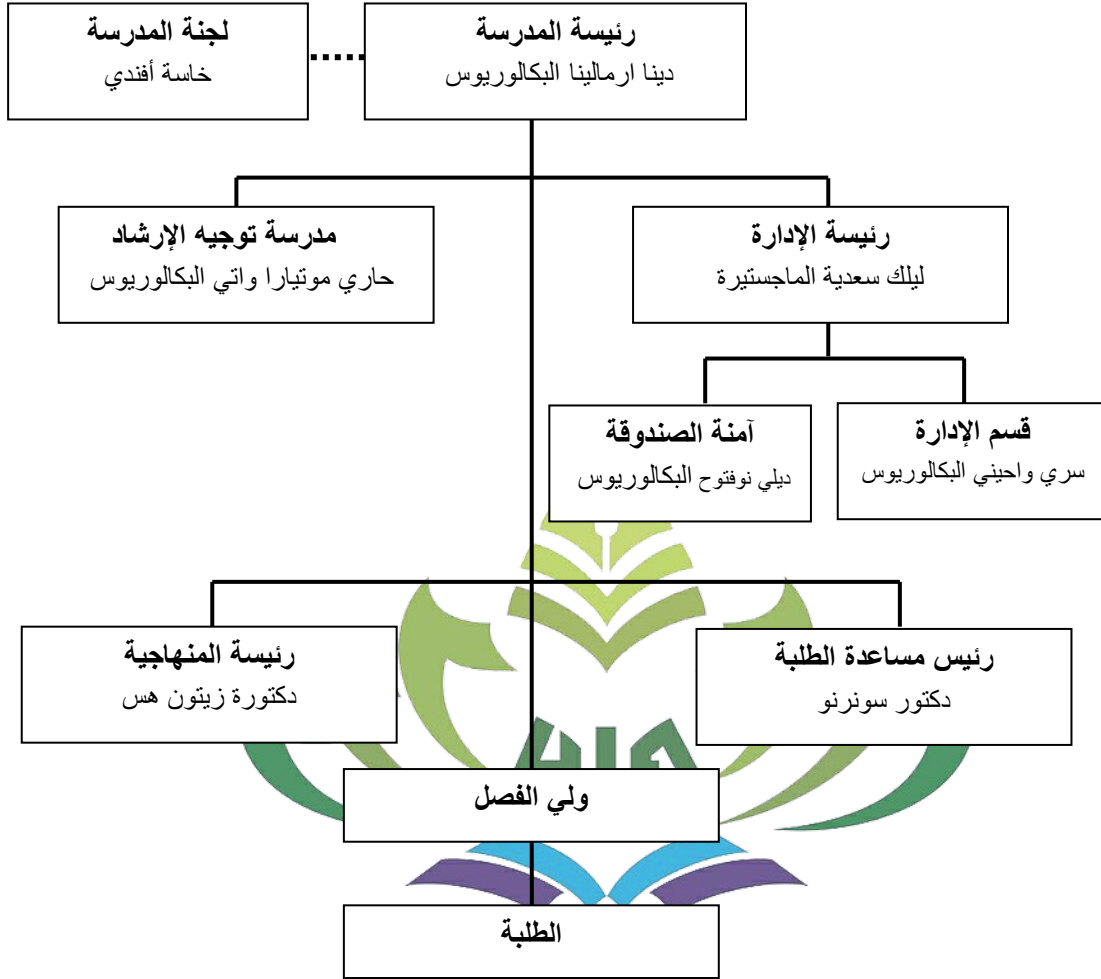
رئيسة المدرسة
دينا ارمالينا البكالوريوس

لجنة المدرسة
خاسة أفندي

رئيسة الإدارة
ليلك سعدية الماجستيرة

مدرسة توجيه الإرشاد
حاري مونتيارا واتي البكالوريوس

قسم الإدارة
سري واحيني البكالوريوس

آمنة الصندوقة
ديلي نوفتوح البكالوريوس

رئيس مساعدة الطلبة
دكتور سونرنو

رئيسة المنهاجية
دكتورة زيتون هس

ولي الفصل

الطلبة